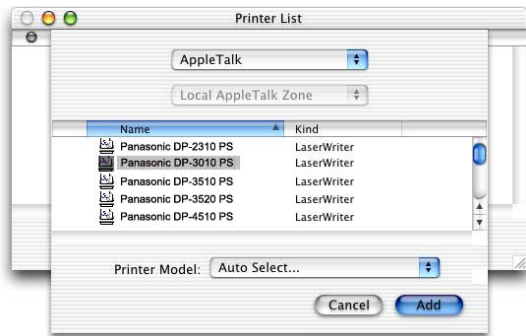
Printer List

AppleTalk

Local AppleTalk Zone

| Name | Kind |
|---|---|
| Panasonic DP-2310 PS | LaserWriter |
| Panasonic DP-3010 PS | LaserWriter |
| Panasonic DP-3510 PS | LaserWriter |
| Panasonic DP-3520 PS | LaserWriter |
| Panasonic DP-4510 PS | LaserWriter |

Printer Model: Auto Select...

Cancel Add